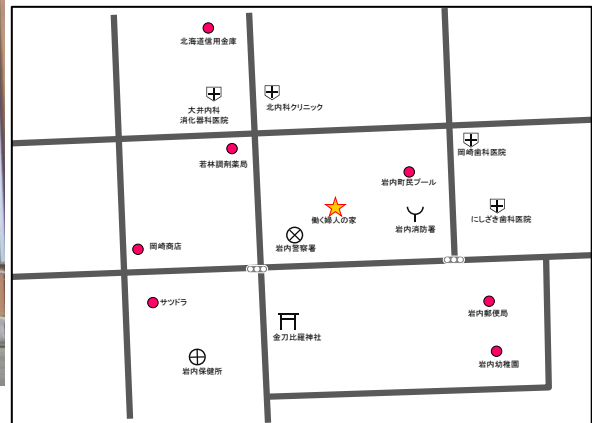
北海道信用金庫

大井内科
消化器科医院

北内科クリニック

岡崎歯科医院

若林調剤薬局

岩内町民プール

働く婦人の家

岩内消防署

にしざき歯科医院

岩内警察署

岡崎商店

サツドラ

岩内郵便局

金刀比羅神社

岩内保健所

岩内幼稚園